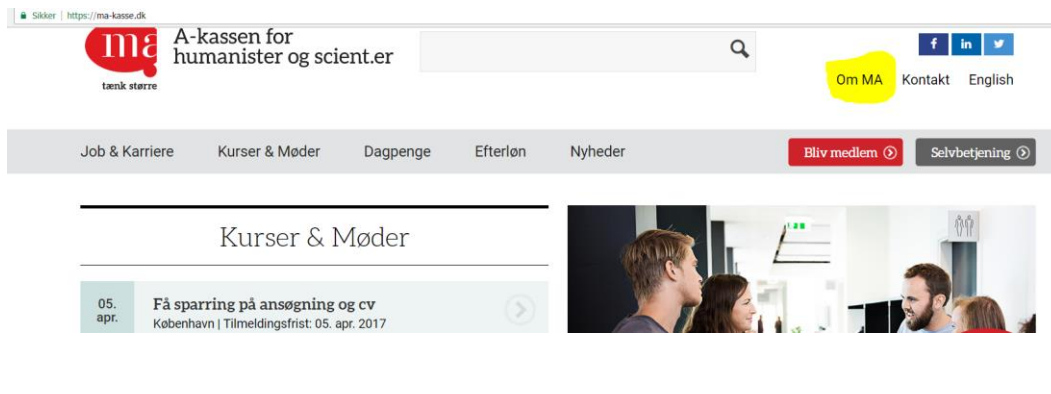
Sikker | https://ma-kasse.dk

ma
tænk større

A-kassen for humanister og scient.er

f in

Om MA Kontakt English

Job & Karriere Kurser & Møder Dagpenge Efterløn Nyheder Bliv medlem Selvbetjening

Kurser & Møder

05. apr.

Få sparring på ansøgning og cv

København | Tilmeldingsfrist: 05. apr. 2017